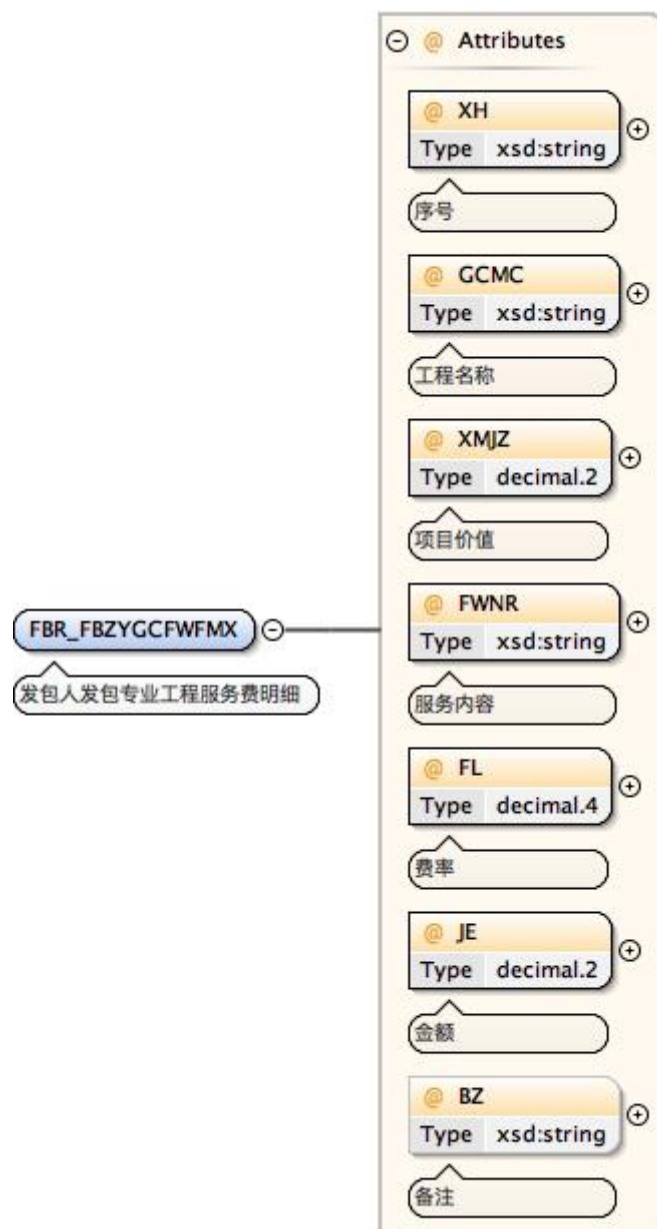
FBR_FBZYGCFWFMX

发包人发包专业工程服务费明细

@ Attributes

@ XH
Type xsd:string
序号

@ GCMC
Type xsd:string
工程名称

@ XMJZ
Type decimal.2
项目价值

@ FWNR
Type xsd:string
服务内容

@ FL
Type decimal.4
费率

@ JE
Type decimal.2
金额

@ BZ
Type xsd:string
备注